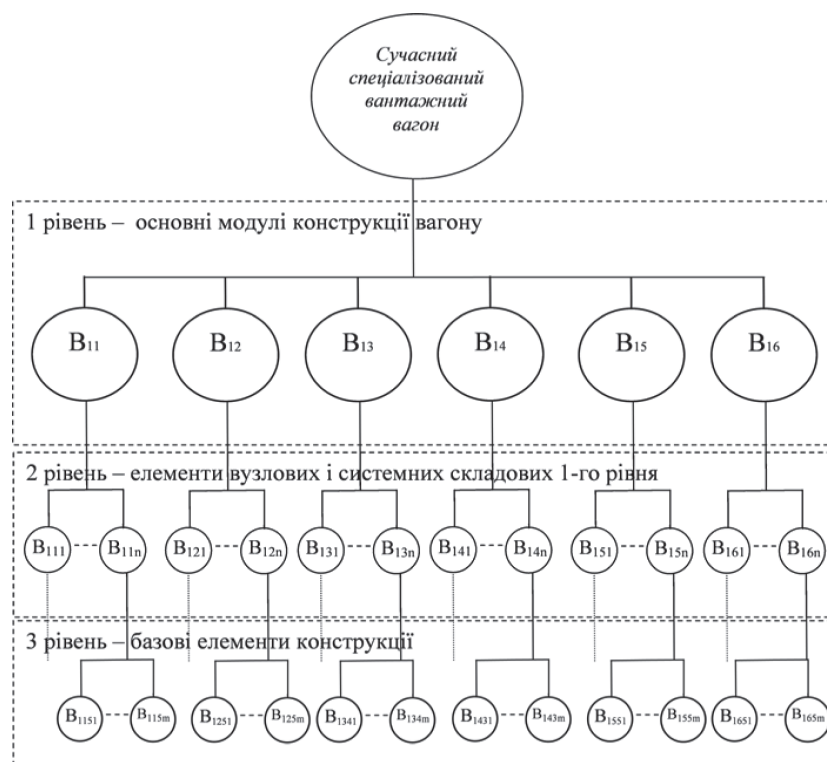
Сучасний спеціалізований вантажний вагон

1 рівень – основні модулі конструкції вагону

$B_{11}$ $B_{12}$ $B_{13}$ $B_{14}$ $B_{15}$ $B_{16}$

2 рівень – елементи вузлових і системних складових 1-го рівня

$B_{111}$ $B_{11n}$ $B_{121}$ $B_{12n}$ $B_{131}$ $B_{13n}$ $B_{141}$ $B_{14n}$ $B_{151}$ $B_{15n}$ $B_{161}$ $B_{16n}$

3 рівень – базові елементи конструкції

$B_{1151}$ $B_{115m}$ $B_{1251}$ $B_{125m}$ $B_{1341}$ $B_{134m}$ $B_{1431}$ $B_{143m}$ $B_{1551}$ $B_{155m}$ $B_{1651}$ $B_{165m}$